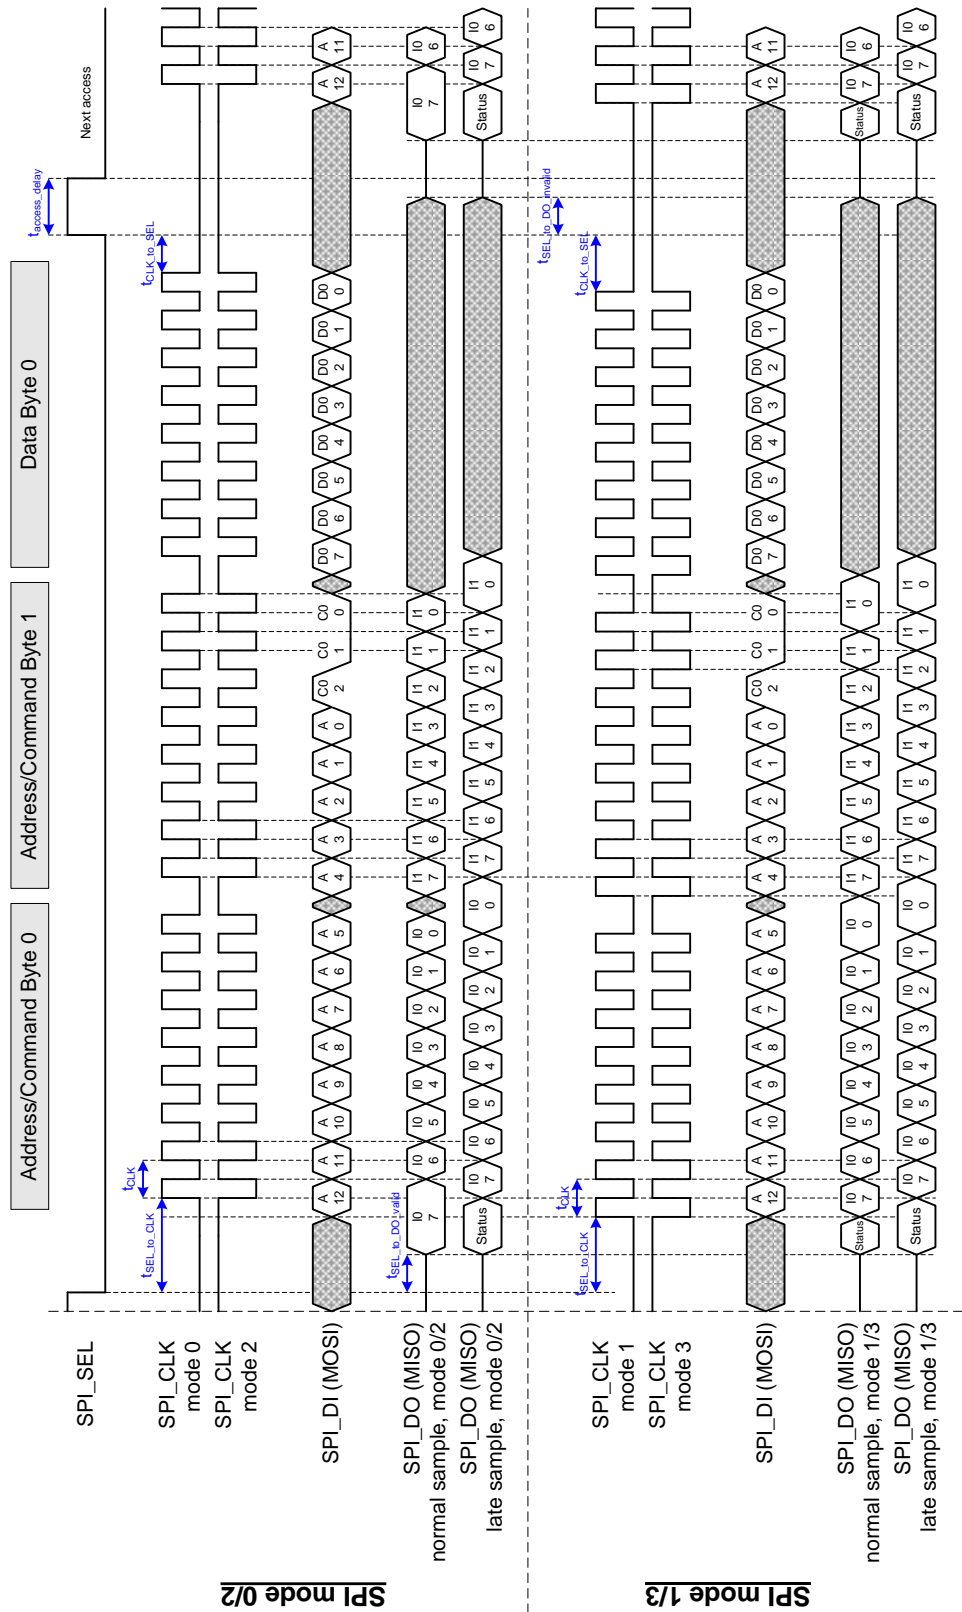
SPI mode 0/2

SPI_SEL

SPI_CLK mode 0

SPI_CLK mode 2

SPI_DI (MOSI)

SPI_DO (MISO) normal sample, mode 0/2

SPI_DO (MISO) late sample, mode 0/2

SPI mode 1/3

SPI_CLK mode 1

SPI_CLK mode 3

SPI_DI (MOSI)

SPI_DO (MISO) normal sample, mode 1/3

SPI_DO (MISO) late sample, mode 1/3

Address/Command Byte 0

Address/Command Byte 1

Data Byte 0

Next access

$t_{SEL\_to\_CLK}$

$t_{CLK}$

$t_{SEL\_to\_DO\_valid}$

$t_{CLK\_to\_SEL}$

$t_{access\_delay}$

$t_{SEL\_to\_DO\_invalid}$

A 12, A 11, A 10, A 9, A 8, A 7, A 6, A 5, A 4, A 3, A 2, A 1, A 0, C0 2, C0 1, C0 0, D0 7, D0 6, D0 5, D0 4, D0 3, D0 2, D0 1, D0 0, A 12, A 11

I0 7, I0 6, I0 5, I0 4, I0 3, I0 2, I0 1, I0 0, I1 7, I1 6, I1 5, I1 4, I1 3, I1 2, I1 1, I1 0, I0 7, I0 6

Status, I0 7, I0 6, I0 5, I0 4, I0 3, I0 2, I0 1, I0 0, I1 7, I1 6, I1 5, I1 4, I1 3, I1 2, I1 1, I1 0, Status, I0 7, I0 6

A 12, A 11, A 10, A 9, A 8, A 7, A 6, A 5, A 4, A 3, A 2, A 1, A 0, C0 2, C0 1, C0 0, D0 7, D0 6, D0 5, D0 4, D0 3, D0 2, D0 1, D0 0, A 12, A 11

Status, I0 7, I0 6, I0 5, I0 4, I0 3, I0 2, I0 1, I0 0, I1 7, I1 6, I1 5, I1 4, I1 3, I1 2, I1 1, I1 0, Status, I0 7, I0 6

Status, I0 7, I0 6, I0 5, I0 4, I0 3, I0 2, I0 1, I0 0, I1 7, I1 6, I1 5, I1 4, I1 3, I1 2, I1 1, I1 0, Status, I0 7, I0 6